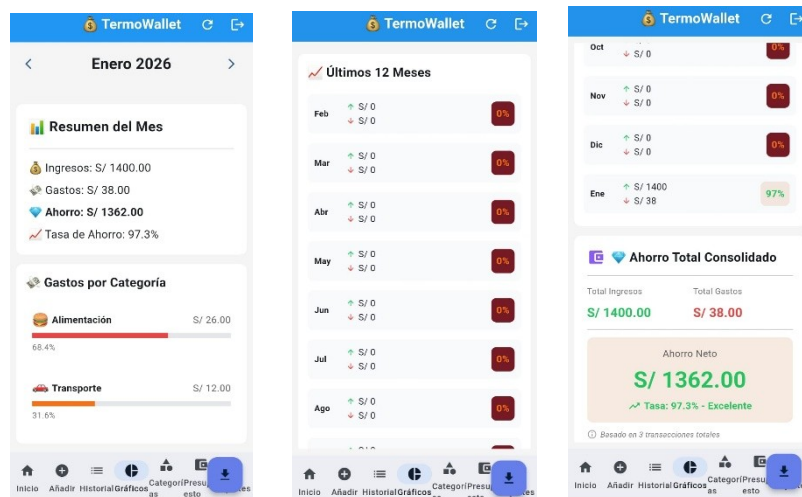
TermoWallet

Enero 2026

Resumen del Mes

Ingresos: S/ 1400.00
Gastos: S/ 38.00
Ahorro: S/ 1362.00
Tasa de Ahorro: 97.3%

Gastos por Categoría

Alimentación S/ 26.00
68.4%

Transporte S/ 12.00
31.6%

Inicio Añadir Historial Gráficos Categorías Presupuesto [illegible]

TermoWallet

Últimos 12 Meses

| | | |
|---|---|---|
| Feb | ↑ S/ 0 ↓ S/ 0 | 0% |
| Mar | ↑ S/ 0 ↓ S/ 0 | 0% |
| Abr | ↑ S/ 0 ↓ S/ 0 | 0% |
| May | ↑ S/ 0 ↓ S/ 0 | 0% |
| Jun | ↑ S/ 0 ↓ S/ 0 | 0% |
| Jul | ↑ S/ 0 ↓ S/ 0 | 0% |
| Ago | ↑ S/ 0 ↓ S/ 0 | 0% |

Inicio Añadir Historial Gráficos Categorías Presupuesto

TermoWallet

| | | |
|---|---|---|
| Oct | ↓ S/ 0 | 0% |
| Nov | ↑ S/ 0 ↓ S/ 0 | 0% |
| Dic | ↑ S/ 0 ↓ S/ 0 | 0% |
| Ene | ↑ S/ 1400 ↓ S/ 38 | 97% |

Ahorro Total Consolidado

Total Ingresos
S/ 1400.00

Total Gastos
S/ 38.00

Ahorro Neto
S/ 1362.00
Tasa: 97.3% - Excelente

Basado en 3 transacciones totales

Inicio Añadir Historial Gráficos Categorías Presupuesto